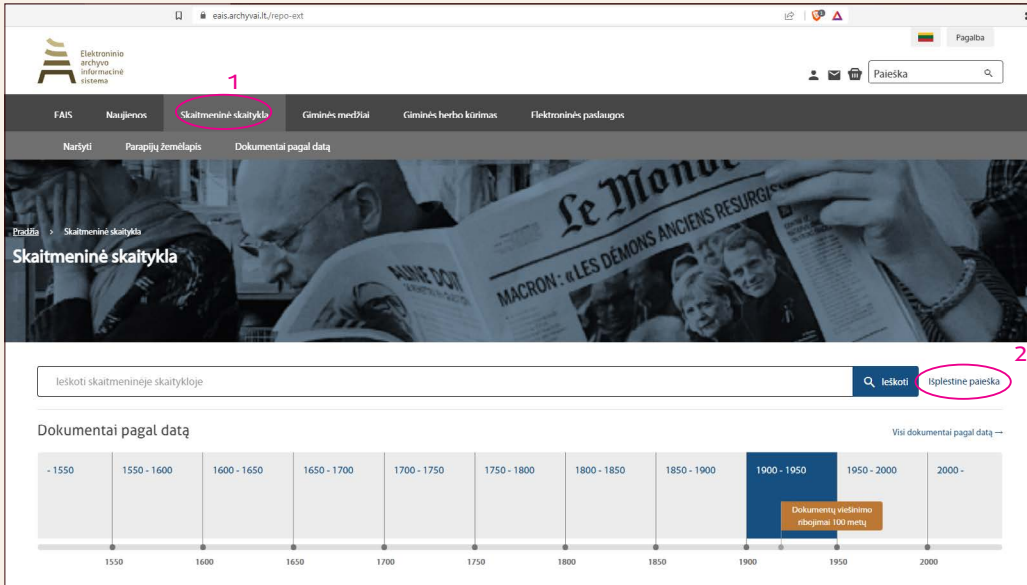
eais.archyvai.lt/repo-ext

Elektroninio archyvo informacinė sistema

Pagalba

Paieška

1

EAIS Naujienos Skaitmeninė skaitykla Giminės medžiai Giminės herbo kūrimas Elektroninės paslaugos

Naršyti Parapijų žemėlapis Dokumentai pagal datą

Le Monde
MACRON: « LES DÉMONS ANCIENS RESURGIS

Pradžia > Skaitmeninė skaitykla

Skaitmeninė skaitykla

2

Ieškoti skaitmeninėje skaitykloje

Ieškoti

Išplėstinė paieška

Dokumentai pagal datą

Visi dokumentai pagal datą →

| - 1550 | 1550 - 1600 | 1600 - 1650 | 1650 - 1700 | 1700 - 1750 | 1750 - 1800 | 1800 - 1850 | 1850 - 1900 | 1900 - 1950 | 1950 - 2000 | 2000 - |
|---|---|---|---|---|---|---|---|---|---|---|

Dokumentų viešinimo ribojimai 100 metų

1550 1600 1650 1700 1750 1800 1850 1900 1950 2000